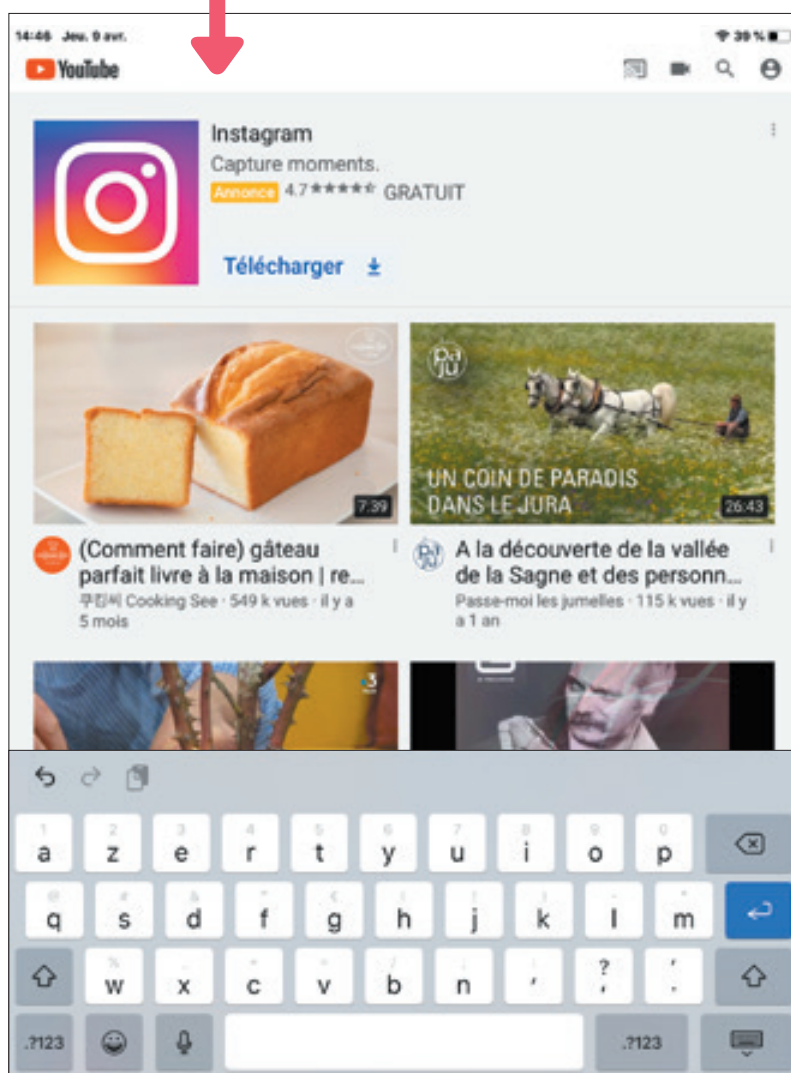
14:46 Jeu. 9 avr.
39 %

YouTube

Instagram
Capture moments.
Annonce 4.7★★★★★ GRATUIT

Télécharger

7:39

UN COIN DE PARADIS DANS LE JURA
26:43

(Comment faire) gâteau parfait livre à la maison | re...
쿠킹씨 Cooking See · 549 k vues · il y a 5 mois

A la découverte de la vallée de la Sagne et des personn...
Passe-moi les jumelles · 115 k vues · il y a 1 an

1 a 2 z 3 e 4 r 5 t 6 y 7 u 8 i 9 o 0 p
@ q # s & d * f € g ( h ) j ' k " l m
% w - x + c = v / b ; n ' ? , ! .
.?123 .?123